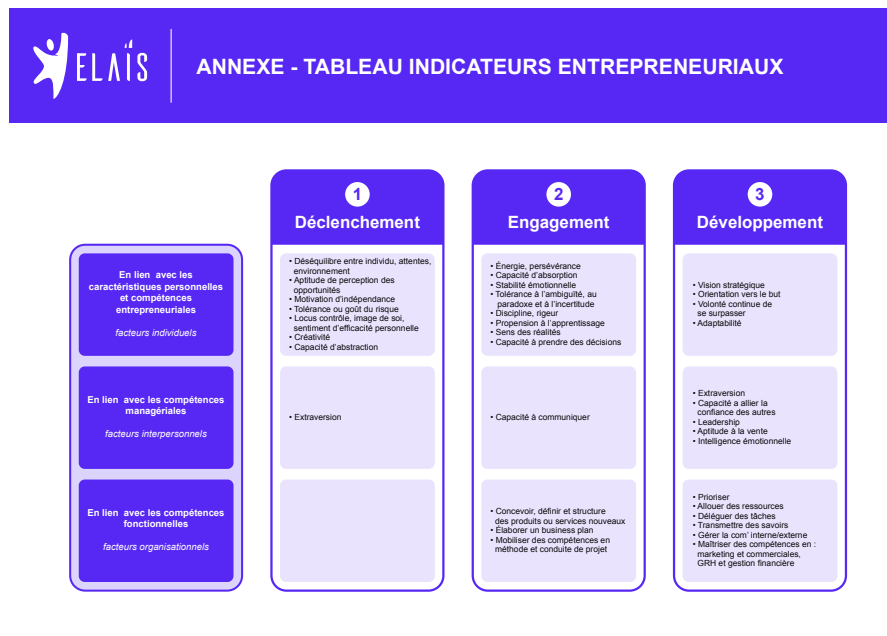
ELAÏS

ANNEXE - TABLEAU INDICATEURS ENTREPRENEURIAUX

| | 1 Déclenchement | 2 Engagement | 3 Développement |
|---|---|---|---|
| En lien avec les caractéristiques personnelles et compétences entrepreneuriales *facteurs individuels* | • Déséquilibre entre individu, attentes, environnement • Aptitude de perception des opportunités • Motivation d'indépendance • Tolérance ou goût du risque • Locus contrôle, image de soi, sentiment d'efficacité personnelle • Créativité • Capacité d'abstraction | • Énergie, persévérance • Capacité d'absorption • Stabilité émotionnelle • Tolérance à l'ambiguïté, au paradoxe et à l'incertitude • Discipline, rigeur • Propension à l'apprentissage • Sens des réalités • Capacité à prendre des décisions | • Vision stratégique • Orientation vers le but • Volonté continue de se surpasser • Adaptabilité |
| En lien avec les compétences managériales *facteurs interpersonnels* | • Extraversion | • Capacité à communiquer | • Extraversion • Capacité à allier la confiance des autres • Leadership • Aptitude à la vente • Intelligence émotionnelle |
| En lien avec les compétences fonctionnelles *facteurs organisationnels* | | • Concevoir, définir et structure des produits ou services nouveaux • Élaborer un business plan • Mobiliser des compétences en méthode et conduite de projet | • Prioriser • Allouer des ressources • Déléguer des tâches • Transmettre des savoirs • Gérer la com' interne/externe • Maîtriser des compétences en : marketing et commerciales, GRH et gestion financière |